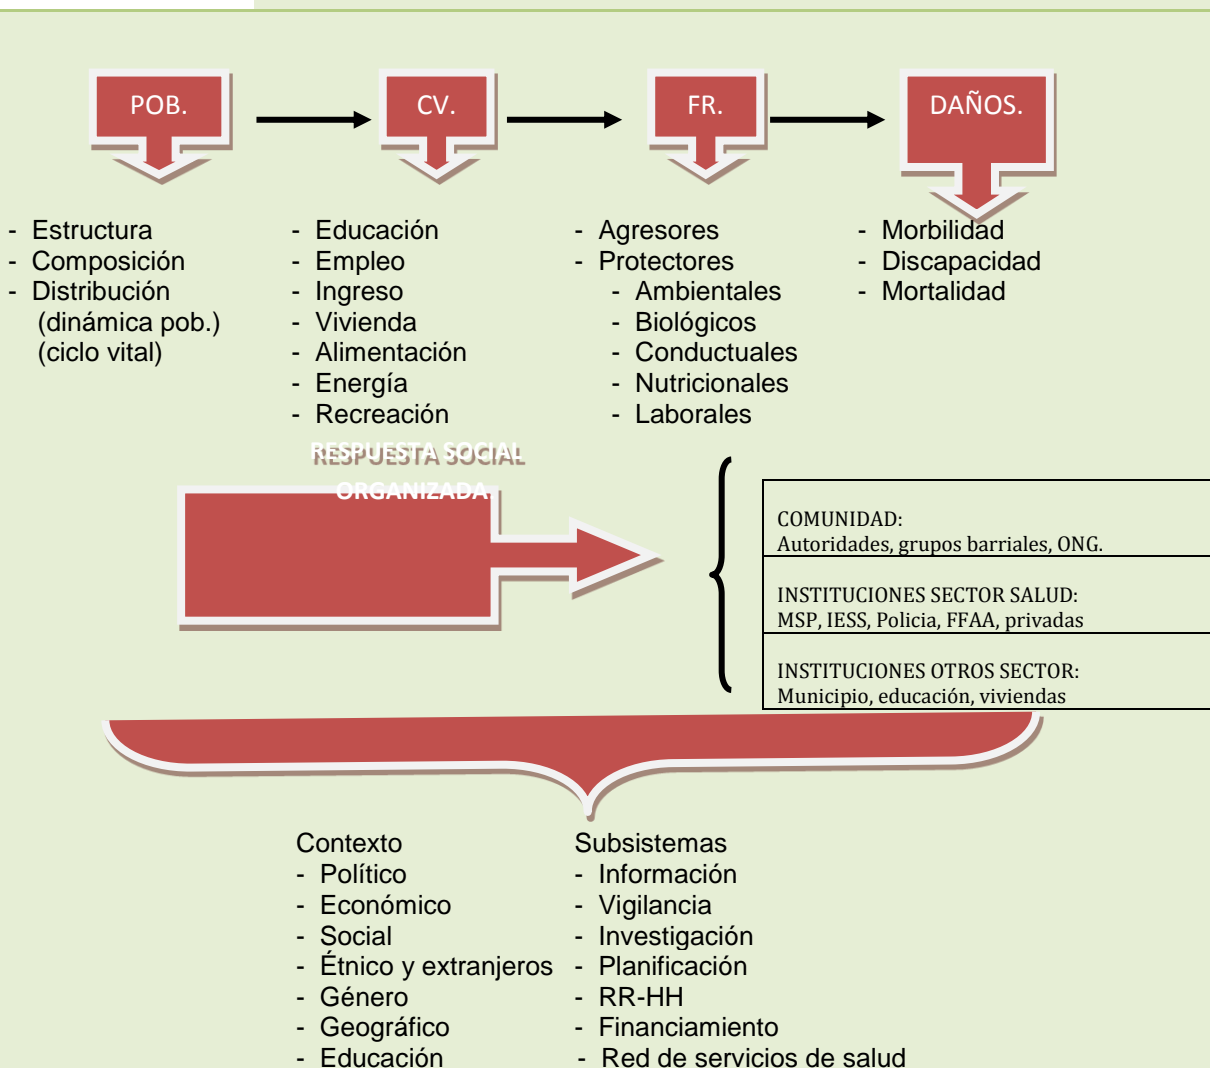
POB.

CV.

FR.

DAÑOS.

- Estructura
- Composición
- Distribución
(dinámica pob.)
(ciclo vital)

- Educación
- Empleo
- Ingreso
- Vivienda
- Alimentación
- Energía
- Recreación

- Agresores
- Protectores
- Ambientales
- Biológicos
- Conductuales
- Nutricionales
- Laborales

- Morbilidad
- Discapacidad
- Mortalidad

RESPUESTA SOCIAL ORGANIZADA

COMUNIDAD:
Autoridades, grupos barriales, ONG.

INSTITUCIONES SECTOR SALUD:
MSP, IESS, Policia, FFAA, privadas

INSTITUCIONES OTROS SECTOR:
Municipio, educación, viviendas

Contexto
- Político
- Económico
- Social
- Étnico y extranjeros
- Género
- Geográfico
- Educación

Subsistemas
- Información
- Vigilancia
- Investigación
- Planificación
- RR-HH
- Financiamiento
- Red de servicios de salud